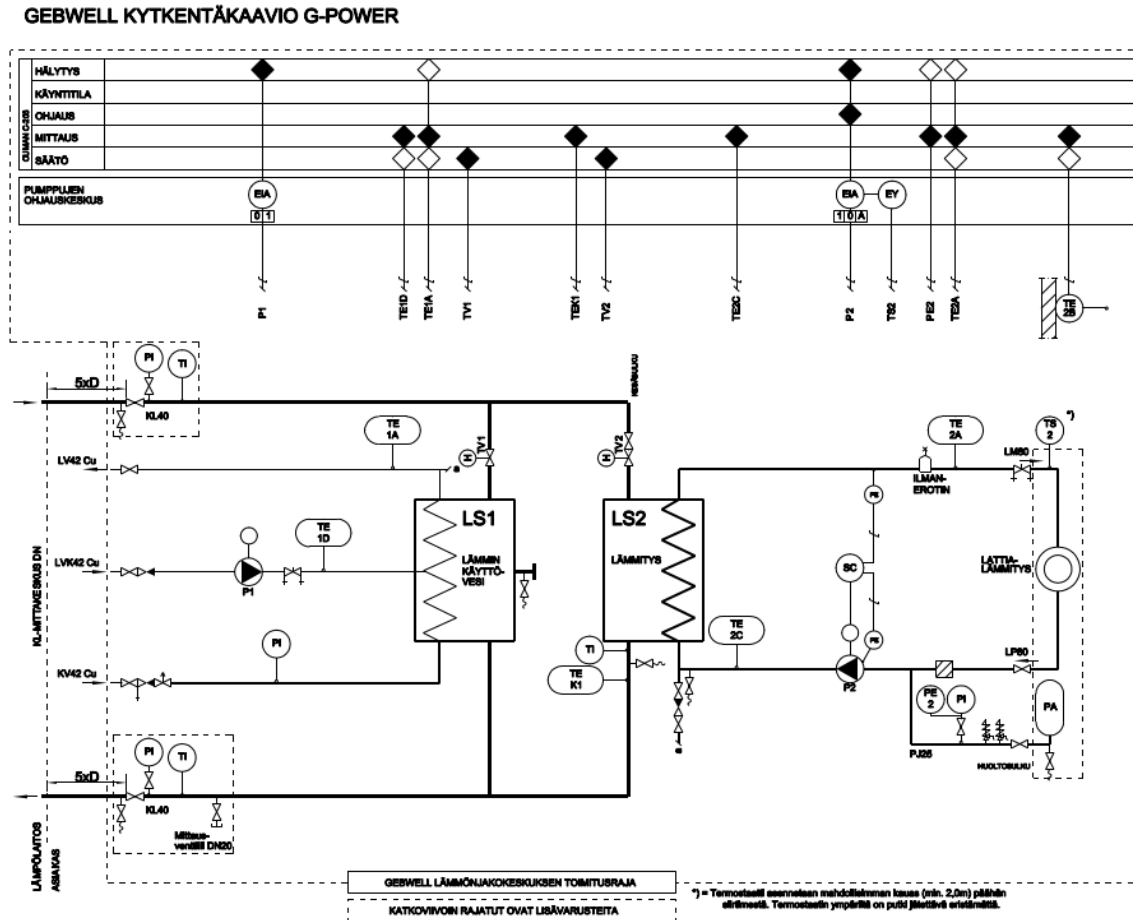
GEBWELL KYTKENTÄKAAVIO G-POWER

OUMAN C-203

HÄLYTYS
KÄYNTITILA
OHJAUS
MITTAUS
SÄÄTÖ

PUMPPUJEN OHJAUSKESKUS

EIA
0 1

EIA
1 0 A

EY

P1
TE1D
TE1A
TV1
TEK1
TV2
TE2C
P2
TS2
PE2
TE2A

TE 25

KL-MITTAKESKUS DN

5xD
PI
TI
KL40

LV42 Cu
LVK42 Cu
KV42 Cu

TE 1A
TE 1D
P1
PI

TV1
H
LS1
LÄMMIN KÄYTTÖ-VESI

KESÄSULKU
TV2
H
LS2
LÄMMITYS

TI
TE K1
TE 2C

TE 2A
ILMAN-EROTIN
TS 2
*)
LM60
PS
SC
PS
P2
LATTIA-LÄMMITYS
LP60
PE 2
PI
PA
PJ25
HUOLTOSULKU

5xD
PI
TI
KL40
Mittaus-venttiili DN20

LÄMPÖLAITOS
ASIAKAS

GEBWELL LÄMMÖNJAKOKESKUKSEN TOIMITUSRAJA

KATKOVIIVOIN RAJATUT OVAT LISÄVARUSTEITA

*) = Termostaatti asennetaan mahdollisimman kauas (min. 2,0m) pääställä. Termostaatin ympärillä on putki jätettävä eristämättä.